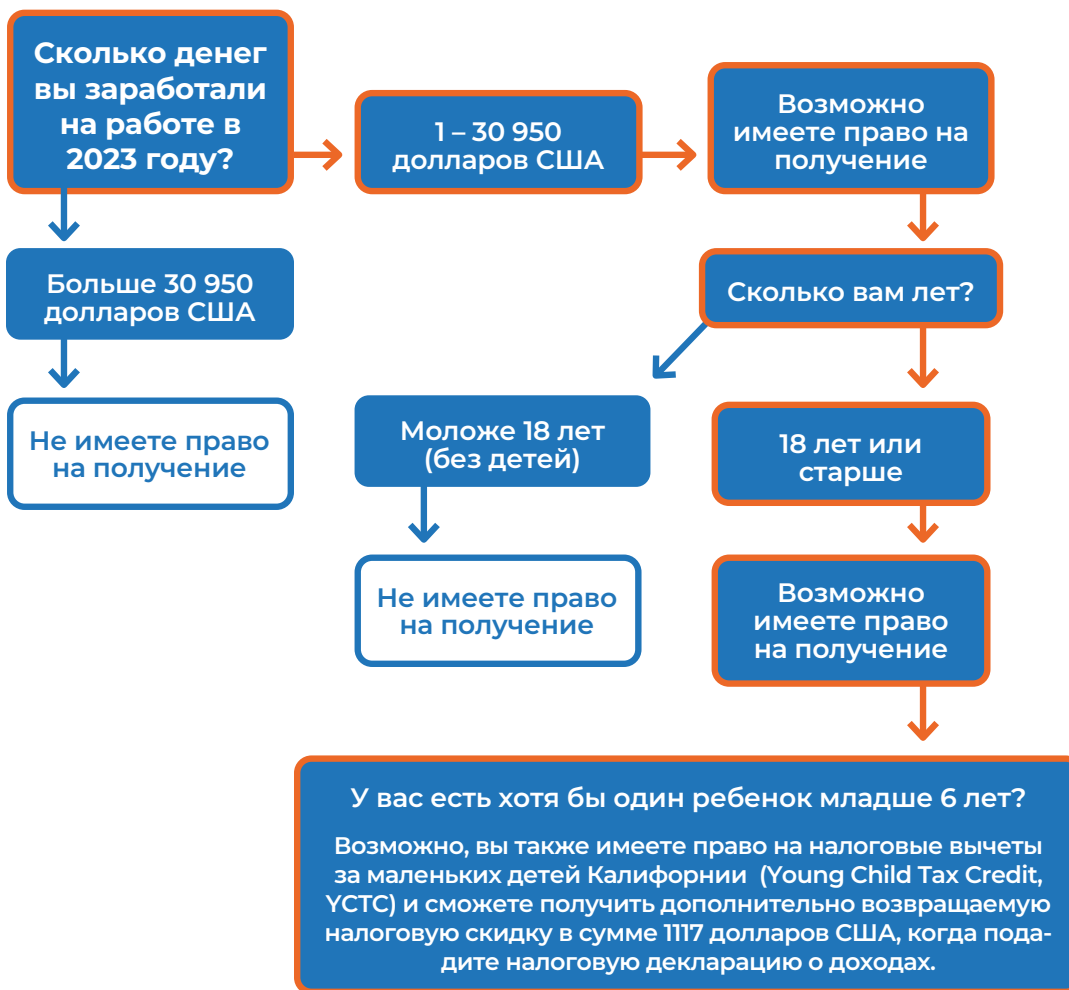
Сколько денег вы заработали на работе в 2023 году?

1 – 30 950 долларов США

Возможно имеете право на получение

Больше 30 950 долларов США

Не имеете право на получение

Сколько вам лет?

Моложе 18 лет (без детей)

Не имеете право на получение

18 лет или старше

Возможно имеете право на получение

У вас есть хотя бы один ребенок младше 6 лет?

Возможно, вы также имеете право на налоговые вычеты за маленьких детей Калифорнии (Young Child Tax Credit, YCTC) и сможете получить дополнительно возвращаемую налоговую скидку в сумме 1117 долларов США, когда подадите налоговую декларацию о доходах.